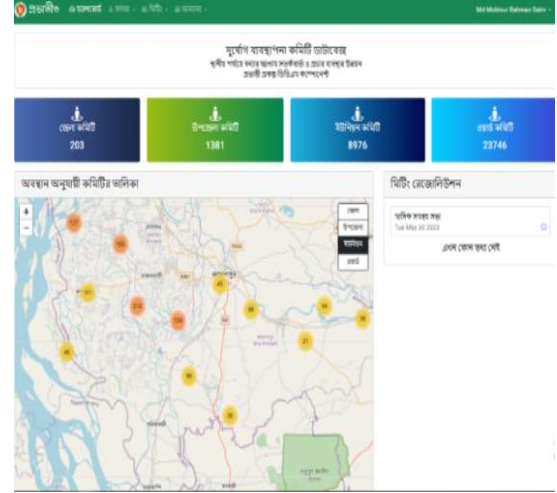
প্রতাশীত ড্যাশবোর্ড কমিটি মিটিং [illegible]

Md Mobinur Rahman Sabir

দুর্যোগ ব্যবস্থাপনা কমিটি ডাটাবেজ
স্থানীয় পর্যায়ে বন্যার ঝুঁকি সম্পর্কিত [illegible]
প্রত্যাশী প্রকল্প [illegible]

জেলা কমিটি
203

উপজেলা কমিটি
1381

ইউনিয়ন কমিটি
8976

ওয়ার্ড কমিটি
23746

অবস্থান অনুযায়ী কমিটির তালিকা

+
−

জেলা
উপজেলা
ইউনিয়ন
ওয়ার্ড

121
165
201
210
45
724
38
56
56
46
21
85
38

মিটিং রেজোলিউশন

মাসিক সাধারণ সভা
Tue Mar 30 2022

এখন কোন সভা নেই